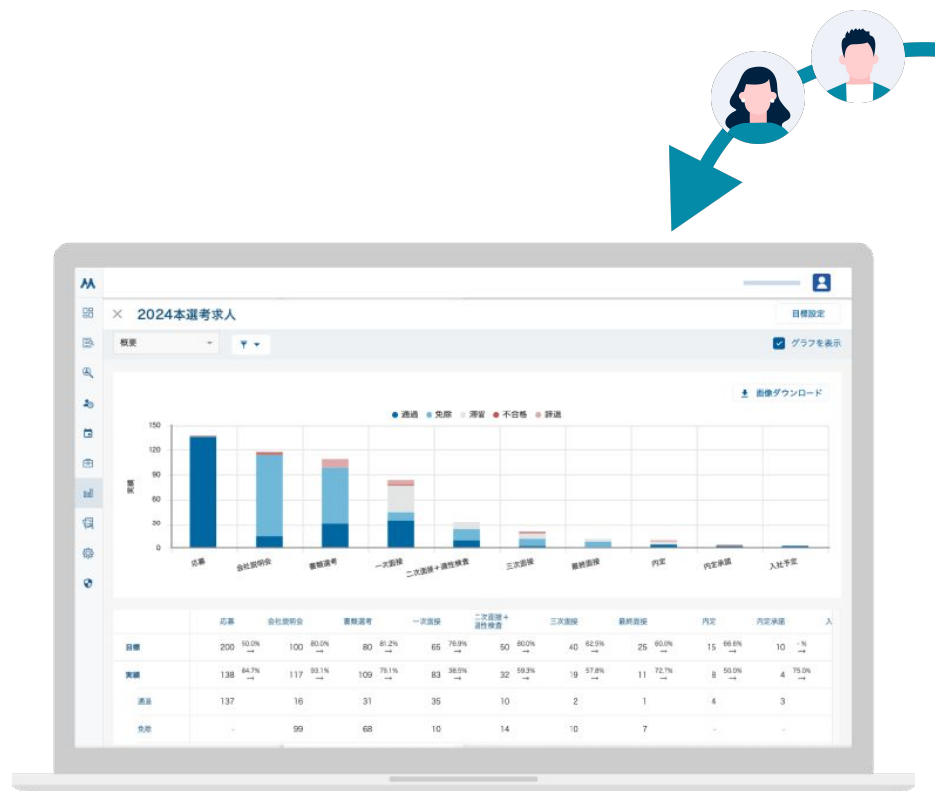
2024本選考求人

目標設定

概要

グラフを表示

画像ダウンロード

● 通過 ● 免除 ● 滞留 ● 不合格 ● 辞退

150
120
90
60
30
0

応募 会社説明会 書類選考 一次面接 二次面接＋適性検査 三次面接 最終面接 内定 内定承諾 入社予定

| | 応募 | 会社説明会 | 書類選考 | 一次面接 | 二次面接＋適性検査 | 三次面接 | 最終面接 | 内定 | 内定承諾 | 入 |
|---|---|---|---|---|---|---|---|---|---|---|
| 目標 | 200 50.0% → | 100 80.0% → | 80 81.2% → | 65 76.9% → | 50 80.0% → | 40 62.5% → | 25 60.0% → | 15 66.6% → | 10 -% → | |
| 実績 | 138 84.7% → | 117 93.1% → | 109 76.1% → | 83 38.5% → | 32 59.3% → | 19 57.8% → | 11 72.7% → | 8 50.0% → | 4 75.0% → | |
| 通過 | 137 | 16 | 31 | 35 | 10 | 2 | 1 | 4 | 3 | |
| 免除 | - | 99 | 68 | 10 | 14 | 10 | 7 | - | - | |